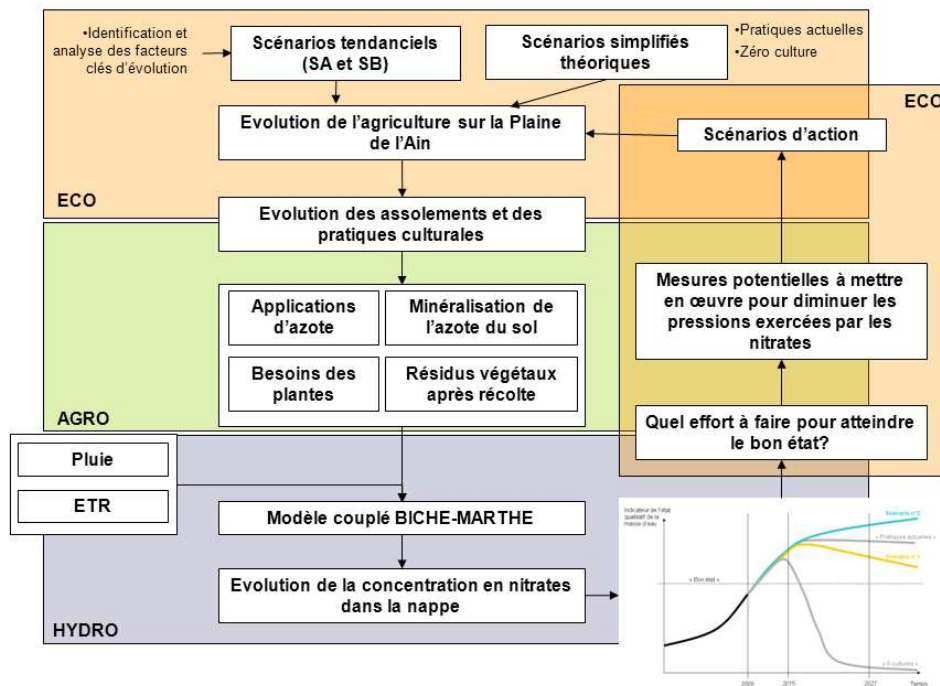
•Identification et analyse des facteurs clés d'évolution

Scénarios tendanciels (SA et SB)

Scénarios simplifiés théoriques

•Pratiques actuelles
•Zéro culture

ECO

Evolution de l'agriculture sur la Plaine de l'Ain

Scénarios d'action

ECO

Evolution des assolements et des pratiques culturales

Applications d'azote

Minéralisation de l'azote du sol

Besoins des plantes

Résidus végétaux après récolte

AGRO

Mesures potentielles à mettre en œuvre pour diminuer les pressions exercées par les nitrates

Quel effort à faire pour atteindre le bon état?

Pluie

ETR

Modèle couplé BICHE-MARTHE

Evolution de la concentration en nitrates dans la nappe

HYDRO

Indicateur de l'état qualitatif de la masse d'eau

Scénario n°2

« Pratiques actuelles »

Scénario n°1

« Bon état »

« 0 cultures »

2009

2015

2027

Temps